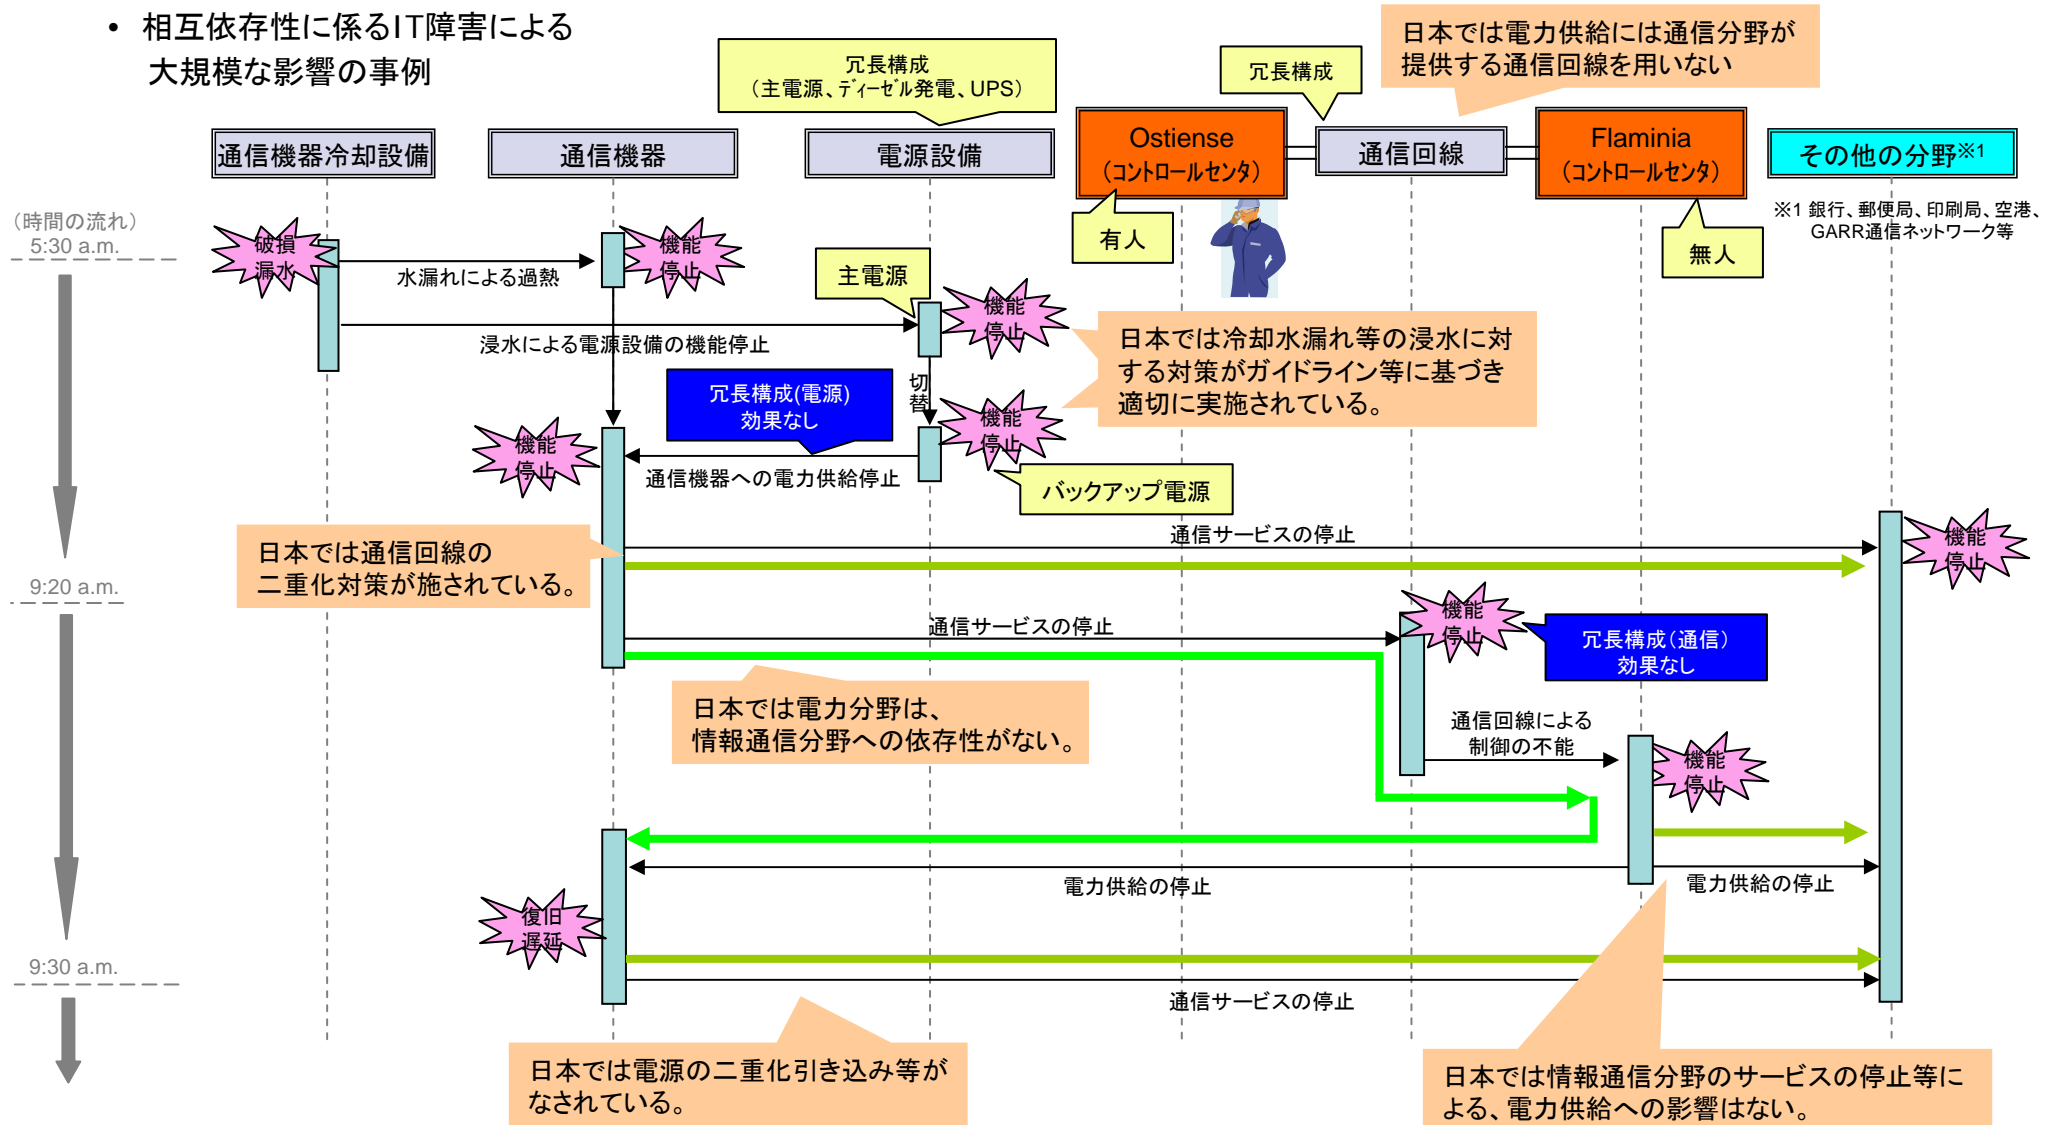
• 相互依存性に係るIT障害による大規模な影響の事例

冗長構成
（主電源、ﾃﾞｨｰｾﾞﾙ発電、UPS）

冗長構成

日本では電力供給には通信分野が提供する通信回線を用いない

通信機器冷却設備

通信機器

電源設備

Ostiense
（コントロールセンタ）

通信回線

Flaminia
（コントロールセンタ）

その他の分野※1

※1 銀行、郵便局、印刷局、空港、GARR通信ネットワーク等

有人

無人

（時間の流れ）
5:30 a.m.

破損
漏水

水漏れによる過熱

機能
停止

主電源

機能
停止

浸水による電源設備の機能停止

日本では冷却水漏れ等の浸水に対する対策がガイドライン等に基づき適切に実施されている。

冗長構成(電源)
効果なし

切替

機能
停止

機能
停止

通信機器への電力供給停止

バックアップ電源

日本では通信回線の二重化対策が施されている。

通信サービスの停止

機能
停止

9:20 a.m.

機能
停止

冗長構成（通信）
効果なし

通信サービスの停止

日本では電力分野は、情報通信分野への依存性がない。

通信回線による
制御の不能

機能
停止

電力供給の停止

電力供給の停止

復旧
遅延

9:30 a.m.

通信サービスの停止

日本では電源の二重化引き込み等がなされている。

日本では情報通信分野のサービスの停止等による、電力供給への影響はない。